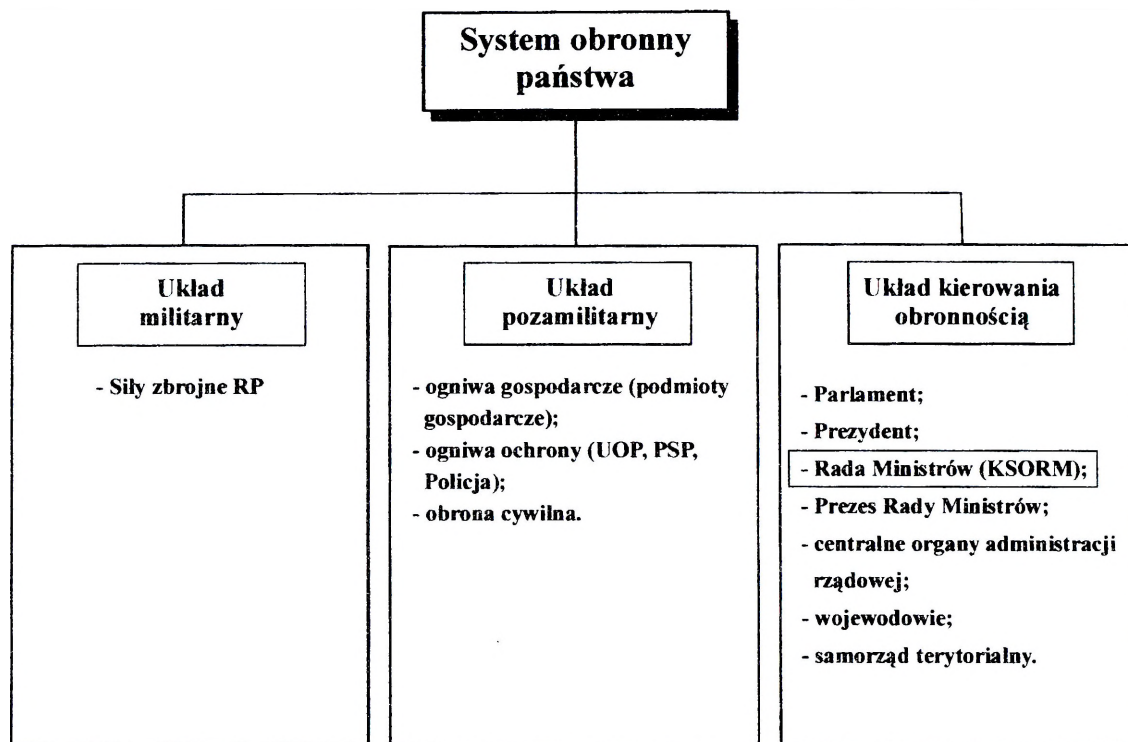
System obronny państwa

Układ militarny

- Siły zbrojne RP

Układ pozamilitarny

- ogniwa gospodarcze (podmioty gospodarcze);
- ogniwa ochrony (UOP, PSP, Policja);
- obrona cywilna.

Układ kierowania obronnością

- Parlament;
- Prezydent;
- Rada Ministrów (KSORM);
- Prezes Rady Ministrów;
- centralne organy administracji rządowej;
- wojewodowie;
- samorząd terytorialny.